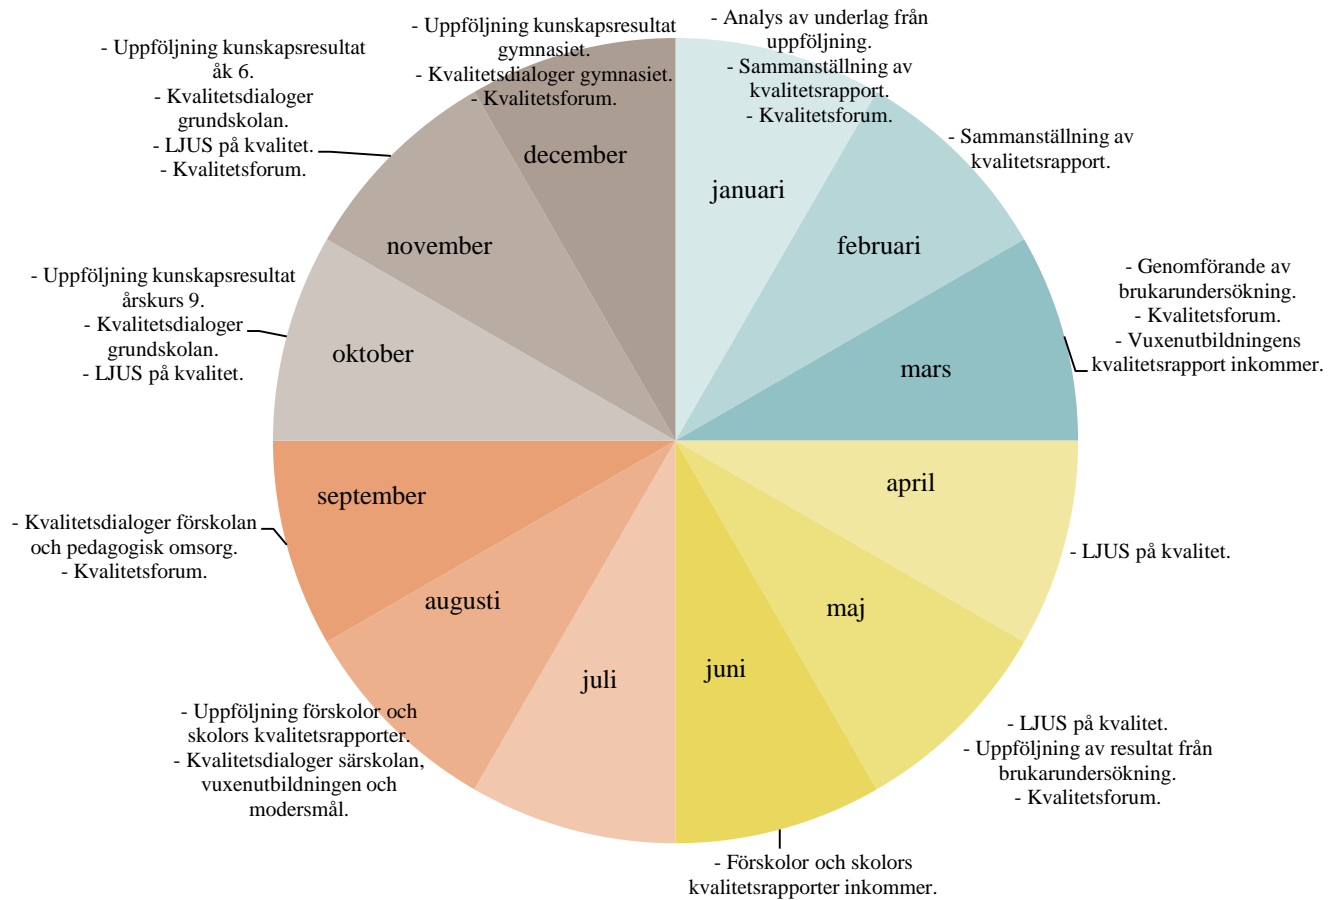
- Analys av underlag från uppföljning.
- Sammanställning av kvalitetsrapport.
- Kvalitetsforum.

januari

- Sammanställning av kvalitetsrapport.

februari

- Genomförande av brukarundersökning.
- Kvalitetsforum.
- Vuxenutbildningens kvalitetsrapport inkommer.

mars

april

- LJUS på kvalitet.

maj

- LJUS på kvalitet.
- Uppföljning av resultat från brukarundersökning.
- Kvalitetsforum.

juni

- Förskolor och skolors kvalitetsrapporter inkommer.

juli

augusti

- Uppföljning förskolor och skolors kvalitetsrapporter.
- Kvalitetsdialoger särskolan, vuxenutbildningen och modersmål.

september

- Kvalitetsdialoger förskolan och pedagogisk omsorg.
- Kvalitetsforum.

oktober

- Uppföljning kunskapsresultat årskurs 9.
- Kvalitetsdialoger grundskolan.
- LJUS på kvalitet.

november

- Uppföljning kunskapsresultat åk 6.
- Kvalitetsdialoger grundskolan.
- LJUS på kvalitet.
- Kvalitetsforum.

december

- Uppföljning kunskapsresultat gymnasiet.
- Kvalitetsdialoger gymnasiet.
- Kvalitetsforum.